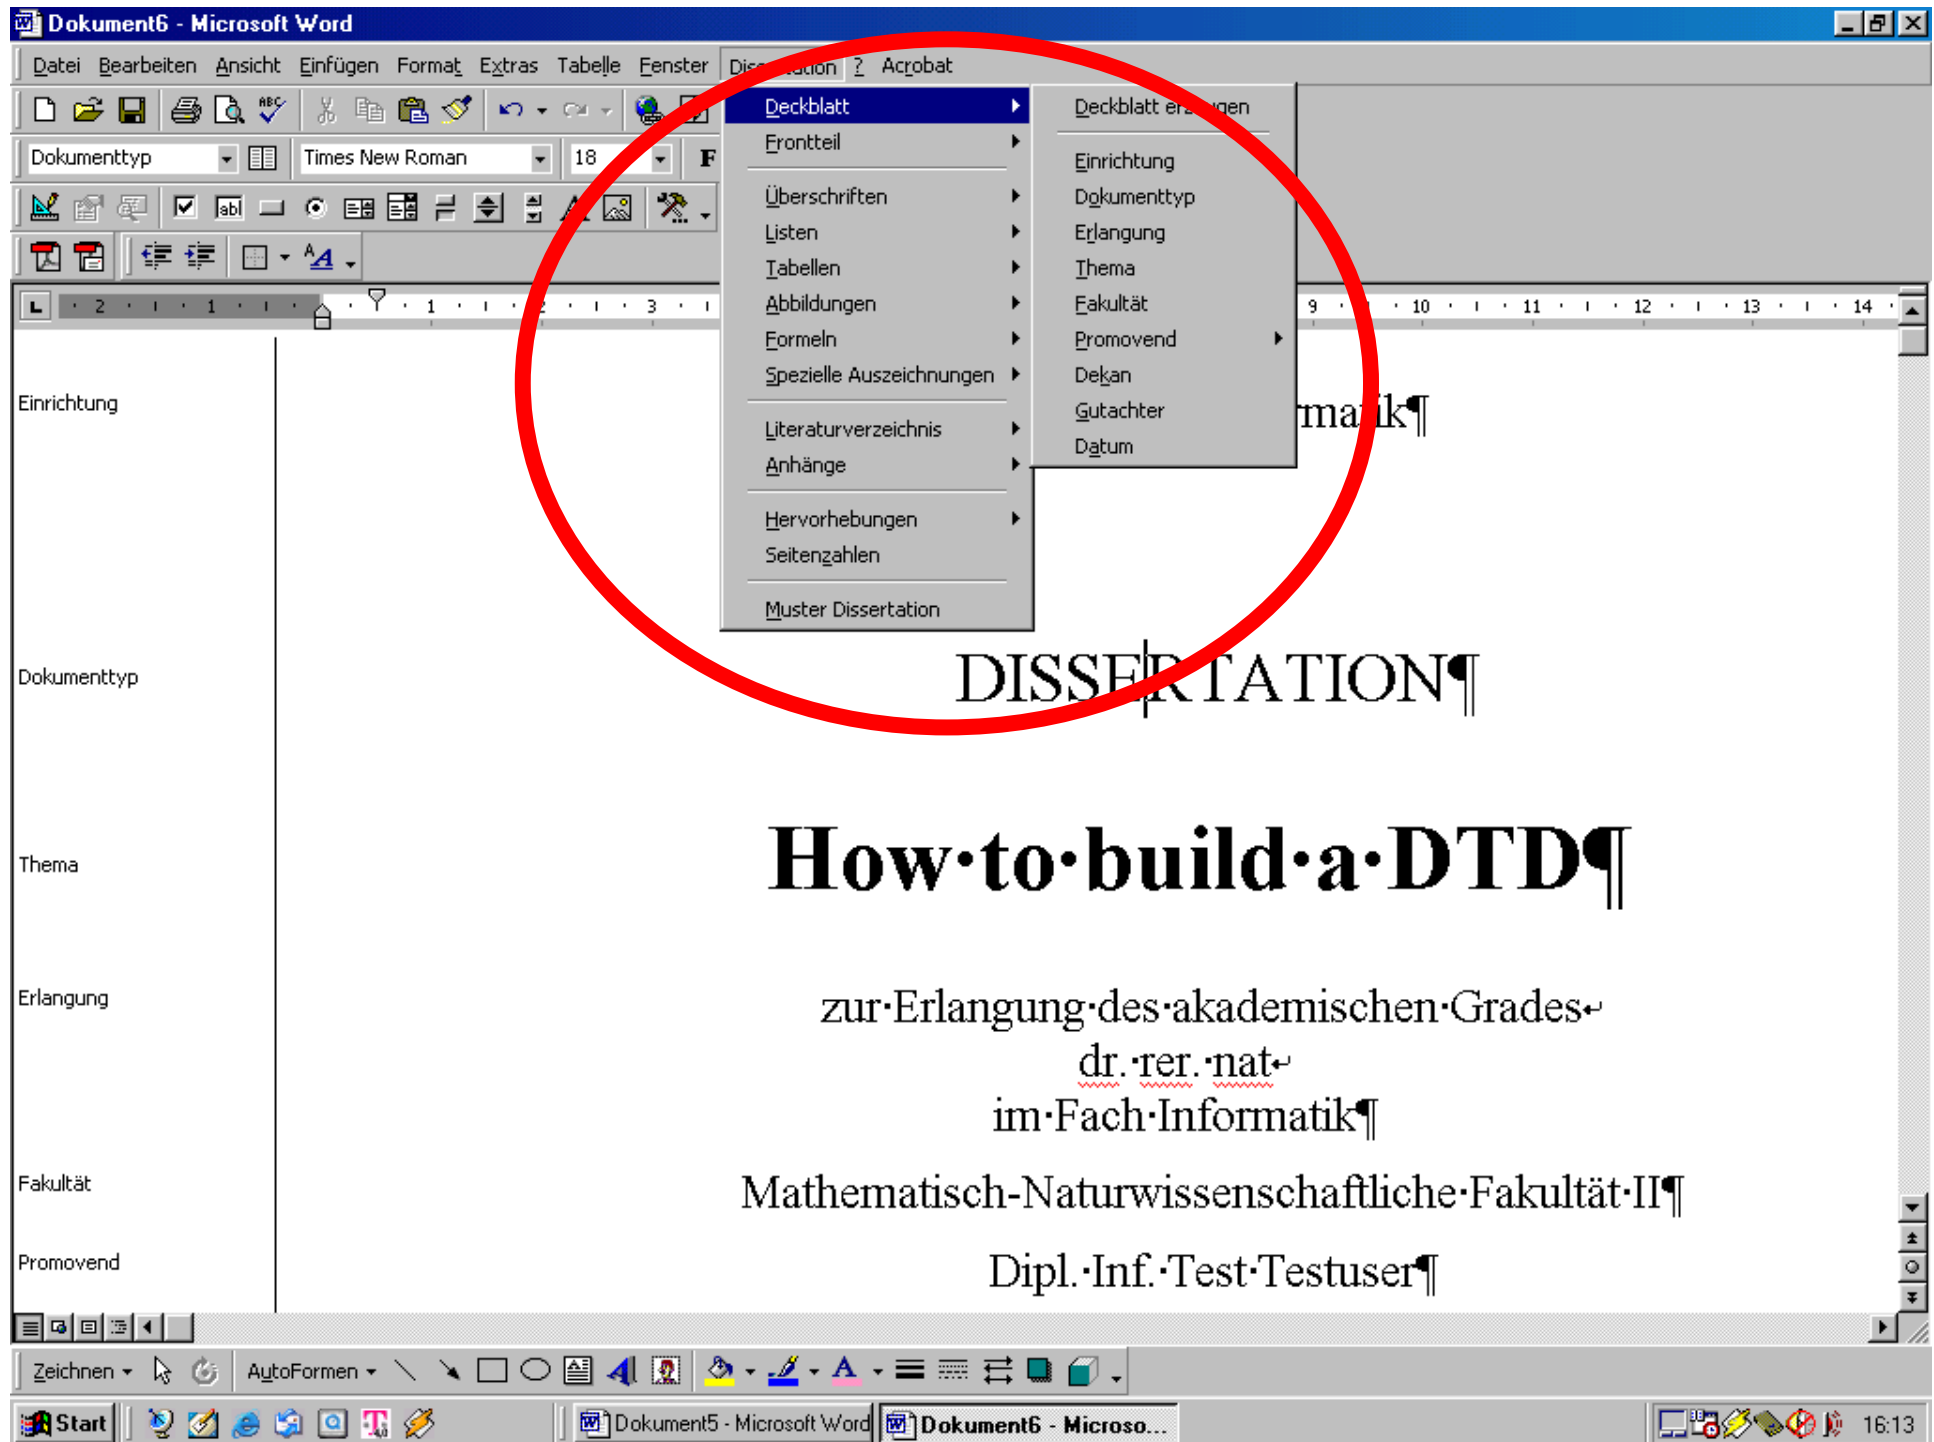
Dokument6 - Microsoft Word

Datei Bearbeiten Ansicht Einfügen Format Extras Tabelle Fenster Dis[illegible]ation ? Acrobat

Dokumenttyp Times New Roman 18 F

Deckblatt
Frontteil
Überschriften
Listen
Tabellen
Abbildungen
Formeln
Spezielle Auszeichnungen
Literaturverzeichnis
Anhänge
Hervorhebungen
Seitenzahlen
Muster Dissertation

Deckblatt er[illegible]gen
Einrichtung
Dokumenttyp
Erlangung
Thema
Fakultät
Promovend
Dekan
Gutachter
Datum

Einrichtung
Dokumenttyp
Thema
Erlangung
Fakultät
Promovend

ma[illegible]ik¶

DISSERTATION¶

How·to·build·a·DTD¶

zur·Erlangung·des·akademischen·Grades↵
dr.·rer.·nat↵
im·Fach·Informatik¶

Mathematisch-Naturwissenschaftliche·Fakultät·II¶

Dipl.·Inf.·Test·Testuser¶

Zeichnen AutoFormen

Start Dokument5 - Microsoft Word Dokument6 - Microso... 16:13